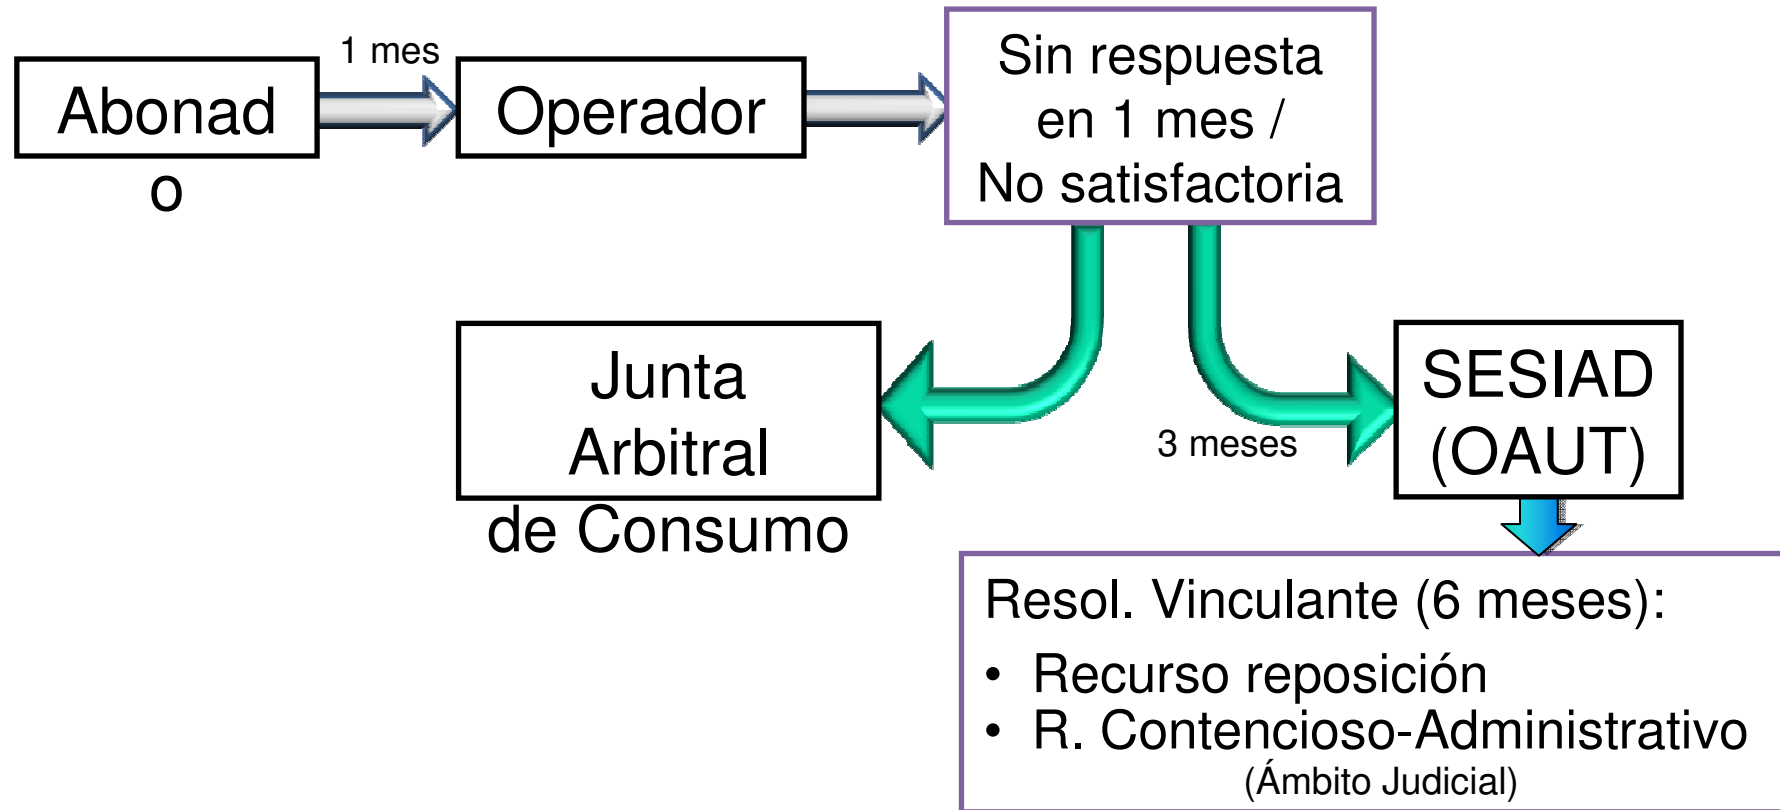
Abonad
o

1 mes

Operador

Sin respuesta en 1 mes / No satisfactoria

Junta Arbitral de Consumo

3 meses

SESIAD (OAUT)

Resol. Vinculante (6 meses):
• Recurso reposición
• R. Contencioso-Administrativo
(Ámbito Judicial)